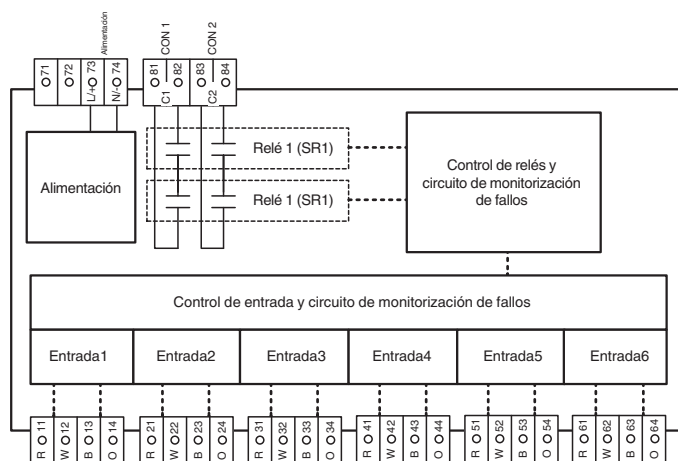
Alimentación

O 71
O 72
L/+O 73
N/-O 74

CON 1
C1 O 81
O 82

CON 2
C2 O 83
O 84

Alimentación

Relé 1 (SR1)

Relé 1 (SR1)

Control de relés y circuito de monitorización de fallos

Control de entrada y circuito de monitorización de fallos

| Entrada1 | Entrada2 | Entrada3 | Entrada4 | Entrada5 | Entrada6 |
|---|---|---|---|---|---|

R O 11
W O 12
B O 13
O O 14

R O 21
W O 22
B O 23
O O 24

R O 31
W O 32
B O 33
O O 34

R O 41
W O 42
B O 43
O O 44

R O 51
W O 52
B O 53
O O 54

R O 61
W O 62
B O 63
O O 64